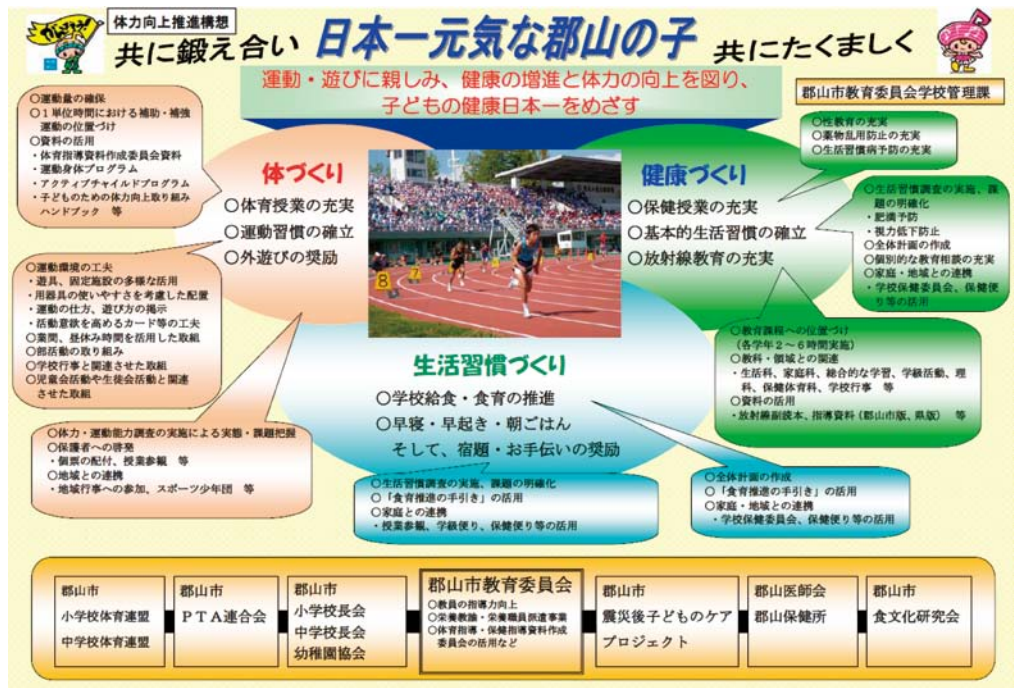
がんばろう!

体力向上推進構想

共に鍛え合い　日本一元気な郡山の子　共にたくましく

運動・遊びに親しみ、健康の増進と体力の向上を図り、子どもの健康日本一をめざす

郡山市教育委員会学校管理課

○運動量の確保
○１単位時間における補助・補強運動の位置づけ
○資料の活用
・体育指導資料作成委員会資料
・運動身体プログラム
・アクティブチャイルドプログラム
・子どものための体力向上取り組みハンドブック　等

体づくり
○体育授業の充実
○運動習慣の確立
○外遊びの奨励

○運動環境の工夫
・遊具、固定施設の多様な活用
・用器具の使いやすさを考慮した配置
・運動の仕方、遊び方の掲示
・活動意欲を高めるカード等の工夫
○業間、昼休み時間を活用した取組
○部活動の取り組み
○学校行事と関連させた取組
○児童会活動や生徒会活動と関連させた取組

○体力・運動能力調査の実施による実態・課題把握
○保護者への啓発
・個票の配付、授業参観　等
○地域との連携
・地域行事への参加、スポーツ少年団　等

○性教育の充実
○薬物乱用防止の充実
○生活習慣病予防の充実

健康づくり
○保健授業の充実
○基本的生活習慣の確立
○放射線教育の充実

○生活習慣調査の実施、課題の明確化
・肥満予防
・視力低下防止
○全体計画の作成
○個別的な教育相談の充実
○家庭・地域との連携
・学校保健委員会、保健便り等の活用

○教育課程への位置づけ
（各学年２～６時間実施）
○教科・領域との関連
・生活科、家庭科、総合的な学習、学級活動、理科、保健体育科、学校行事　等
○資料の活用
・放射線副読本、指導資料（郡山市版、県版）　等

生活習慣づくり
○学校給食・食育の推進
○早寝・早起き・朝ごはん
そして、宿題・お手伝いの奨励

○生活習慣調査の実施、課題の明確化
○「食育推進の手引き」の活用
○家庭との連携
・授業参観、学級便り、保健便り等の活用

○全体計画の作成
○「食育推進の手引き」の活用
○家庭・地域との連携
・学校保健委員会、保健便り等の活用

郡山市
小学校体育連盟
中学校体育連盟

郡山市
ＰＴＡ連合会

郡山市
小学校長会
中学校長会
幼稚園協会

郡山市教育委員会
○教員の指導力向上
○栄養教諭・栄養職員派遣事業
○体育指導・保健指導資料作成委員会の活用など

郡山市
震災後子どものケアプロジェクト

郡山医師会
郡山保健所

郡山市
食文化研究会